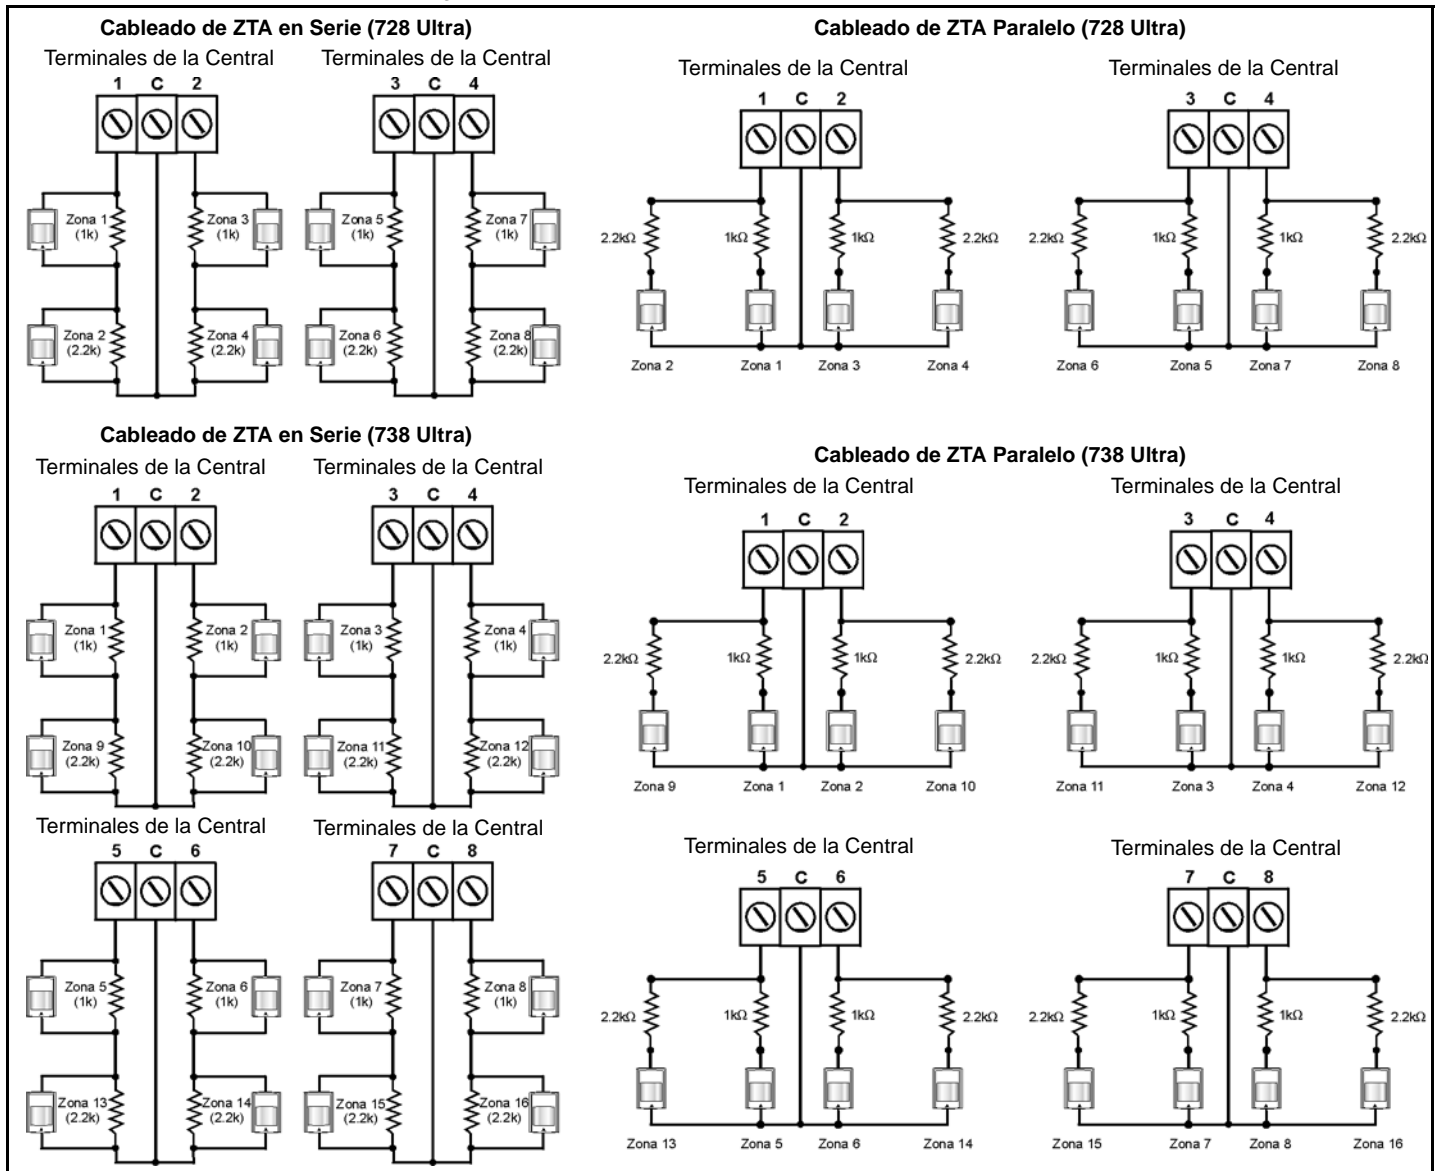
Cableado de ZTA en Serie (728 Ultra)

Terminales de la Central
1 C 2
Zona 1 (1k)
Zona 3 (1k)
Zona 2 (2.2k)
Zona 4 (2.2k)

Terminales de la Central
3 C 4
Zona 5 (1k)
Zona 7 (1k)
Zona 6 (2.2k)
Zona 8 (2.2k)

Cableado de ZTA Paralelo (728 Ultra)

Terminales de la Central
1 C 2
2.2kΩ 1kΩ 1kΩ 2.2kΩ
Zona 2 Zona 1 Zona 3 Zona 4

Terminales de la Central
3 C 4
2.2kΩ 1kΩ 1kΩ 2.2kΩ
Zona 6 Zona 5 Zona 7 Zona 8

Cableado de ZTA en Serie (738 Ultra)

Terminales de la Central
1 C 2
Zona 1 (1k)
Zona 2 (1k)
Zona 9 (2.2k)
Zona 10 (2.2k)

Terminales de la Central
3 C 4
Zona 3 (1k)
Zona 4 (1k)
Zona 11 (2.2k)
Zona 12 (2.2k)

Terminales de la Central
5 C 6
Zona 5 (1k)
Zona 6 (1k)
Zona 13 (2.2k)
Zona 14 (2.2k)

Terminales de la Central
7 C 8
Zona 7 (1k)
Zona 8 (1k)
Zona 15 (2.2k)
Zona 16 (2.2k)

Cableado de ZTA Paralelo (738 Ultra)

Terminales de la Central
1 C 2
2.2kΩ 1kΩ 1kΩ 2.2kΩ
Zona 9 Zona 1 Zona 2 Zona 10

Terminales de la Central
3 C 4
2.2kΩ 1kΩ 1kΩ 2.2kΩ
Zona 11 Zona 3 Zona 4 Zona 12

Terminales de la Central
5 C 6
2.2kΩ 1kΩ 1kΩ 2.2kΩ
Zona 13 Zona 5 Zona 6 Zona 14

Terminales de la Central
7 C 8
2.2kΩ 1kΩ 1kΩ 2.2kΩ
Zona 15 Zona 7 Zona 8 Zona 16